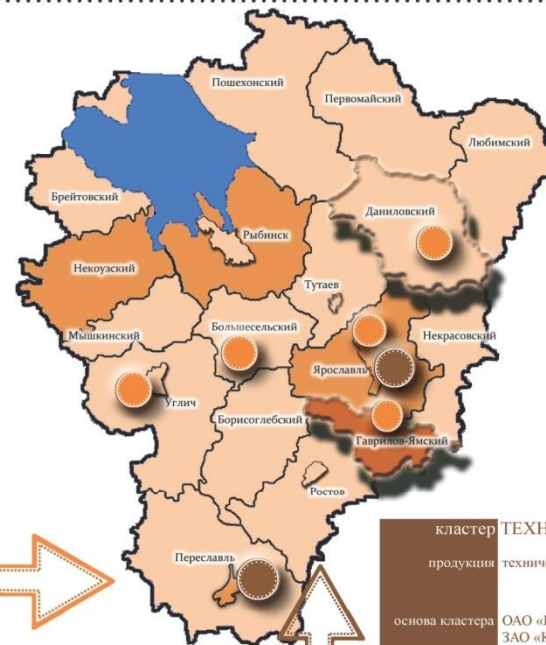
Пошехонский

Первомайский

Любимский

Брейтовский

Даниловский

Рыбинск

Некоузский

Тутаев

Некрасовский

Мышкинский

Большесельский

Ярославль

Углич

Борисоглебский

Гаврилов-Ямский

Ростов

Переславль

| кластер | ТЕХН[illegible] |
|---|---|
| продукция | технич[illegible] |
| основа кластера | ОАО «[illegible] ЗАО «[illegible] |